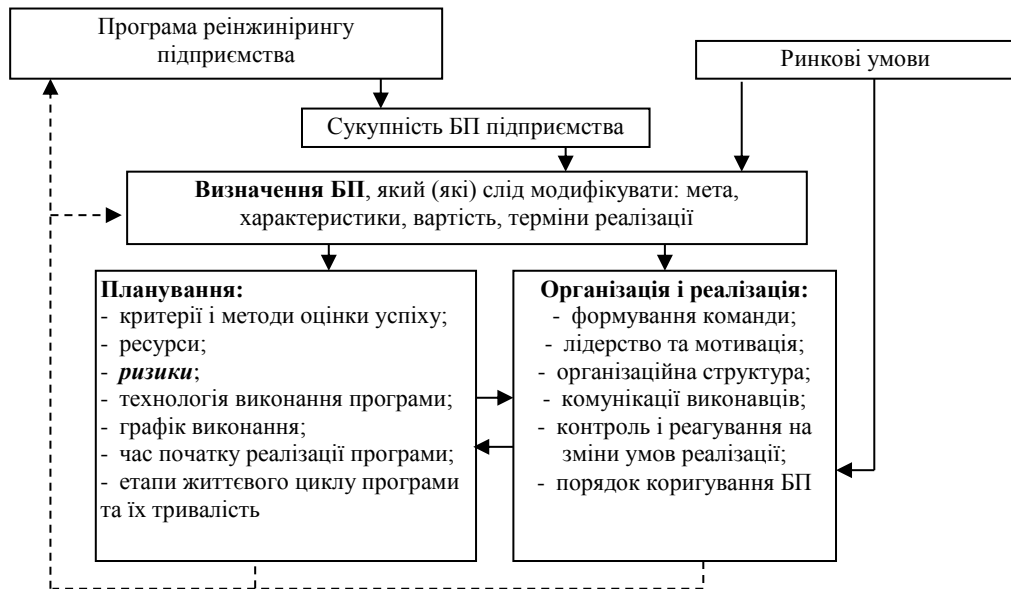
Програма реінжинірингу підприємства

Ринкові умови

Сукупність БП підприємства

**Визначення БП**, який (які) слід модифікувати: мета, характеристики, вартість, терміни реалізації

**Планування:**
- критерії і методи оцінки успіху;
- ресурси;
- ***ризики***;
- технологія виконання програми;
- графік виконання;
- час початку реалізації програми;
- етапи життєвого циклу програми та їх тривалість

**Організація і реалізація:**
- формування команди;
- лідерство та мотивація;
- організаційна структура;
- комунікації виконавців;
- контроль і реагування на зміни умов реалізації;
- порядок коригування БП